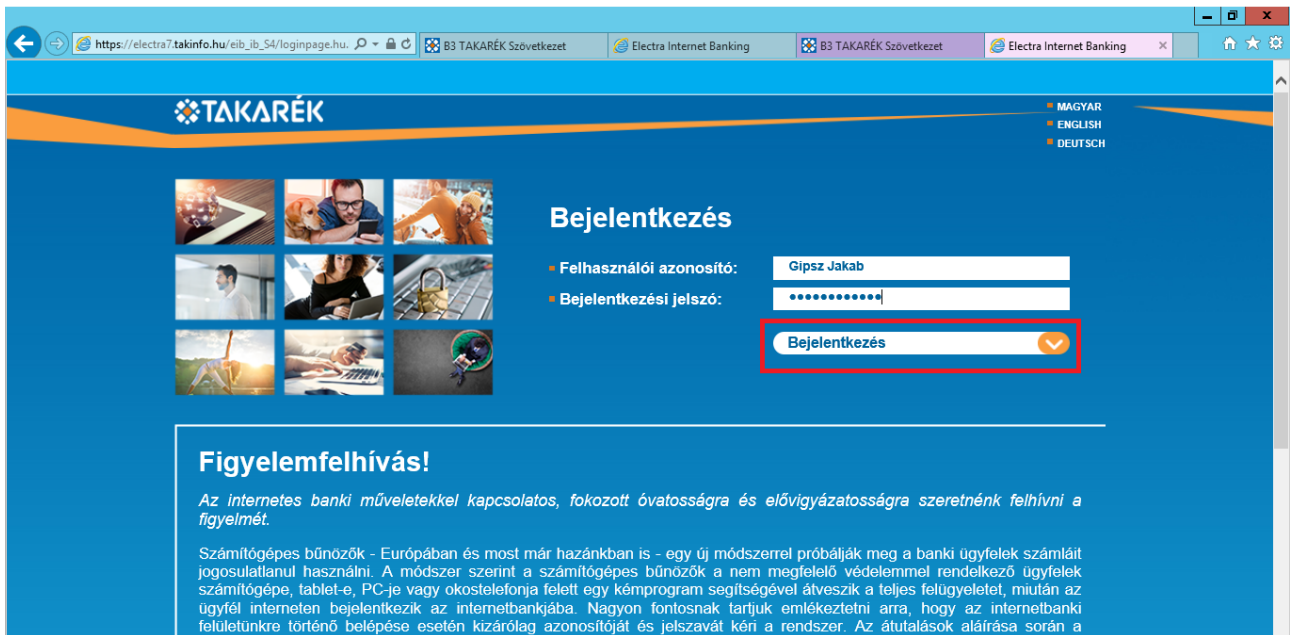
https://electra7.takinfo.hu/eib_ib_S4/loginpage.hu.

B3 TAKARÉK Szövetkezet

Electra Internet Banking

B3 TAKARÉK Szövetkezet

Electra Internet Banking

TAKARÉK

MAGYAR
ENGLISH
DEUTSCH

Bejelentkezés

Felhasználói azonosító: Gipsz Jakab

Bejelentkezési jelszó: ••••••••••••

Bejelentkezés

Figyelemfelhívás!

Az internetes banki műveletekkel kapcsolatos, fokozott óvatosságra és elővigyázatosságra szeretnénk felhívni a figyelmét.

Számítógépes bűnözők - Európában és most már hazánkban is - egy új módszerrel próbálják meg a banki ügyfelek számláit jogosulatlanul használni. A módszer szerint a számítógépes bűnözők a nem megfelelő védelemmel rendelkező ügyfelek számítógépe, tablet-e, PC-je vagy okostelefonja felett egy kémprogram segítségével átveszik a teljes felügyeletet, miután az ügyfél interneten bejelentkezik az internetbankjába. Nagyon fontosnak tartjuk emlékeztetni arra, hogy az internetbanki felületünkre történő belépése esetén kizárólag azonosítóját és jelszavát kéri a rendszer. Az átutalások aláírása során a